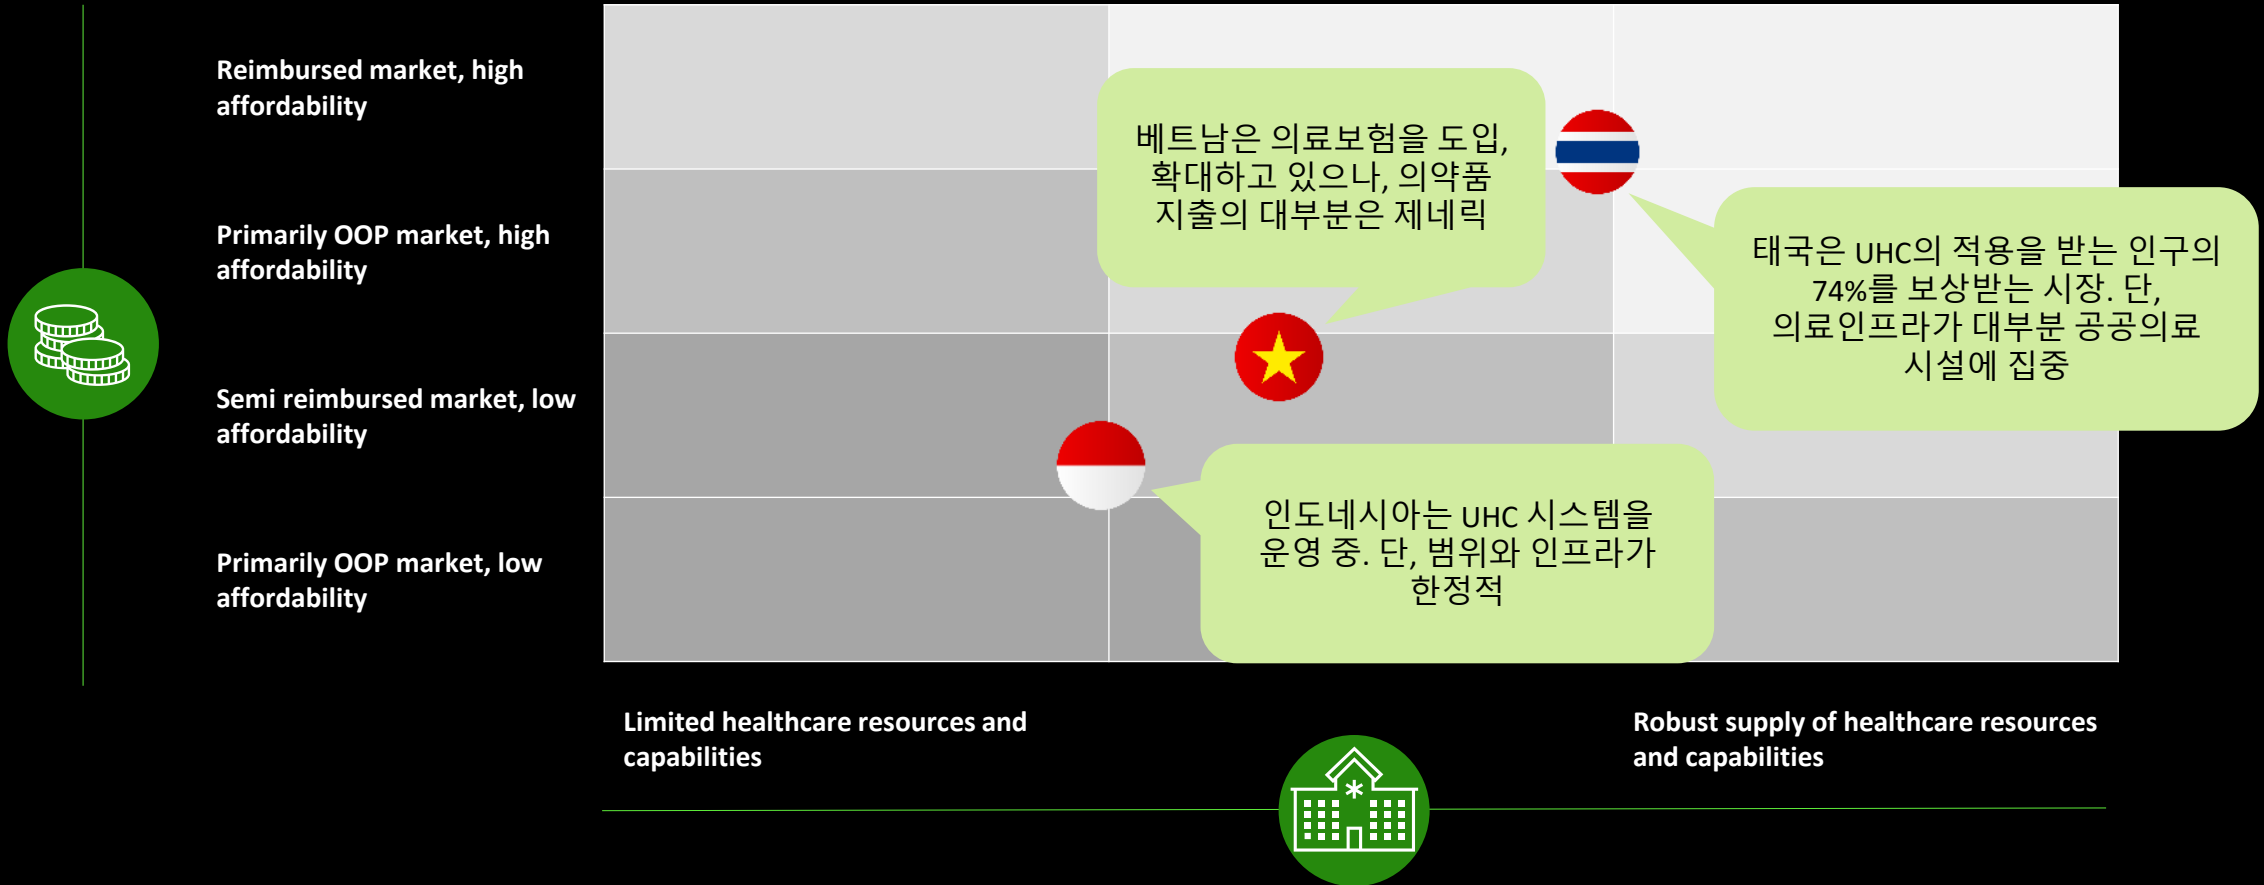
Reimbursed market, high affordability

Primarily OOP market, high affordability

Semi reimbursed market, low affordability

Primarily OOP market, low affordability

베트남은 의료보험을 도입, 확대하고 있으나, 의약품 지출의 대부분은 제네릭

태국은 UHC의 적용을 받는 인구의 74%를 보상받는 시장. 단, 의료인프라가 대부분 공공의료 시설에 집중

인도네시아는 UHC 시스템을 운영 중. 단, 범위와 인프라가 한정적

Limited healthcare resources and capabilities

Robust supply of healthcare resources and capabilities